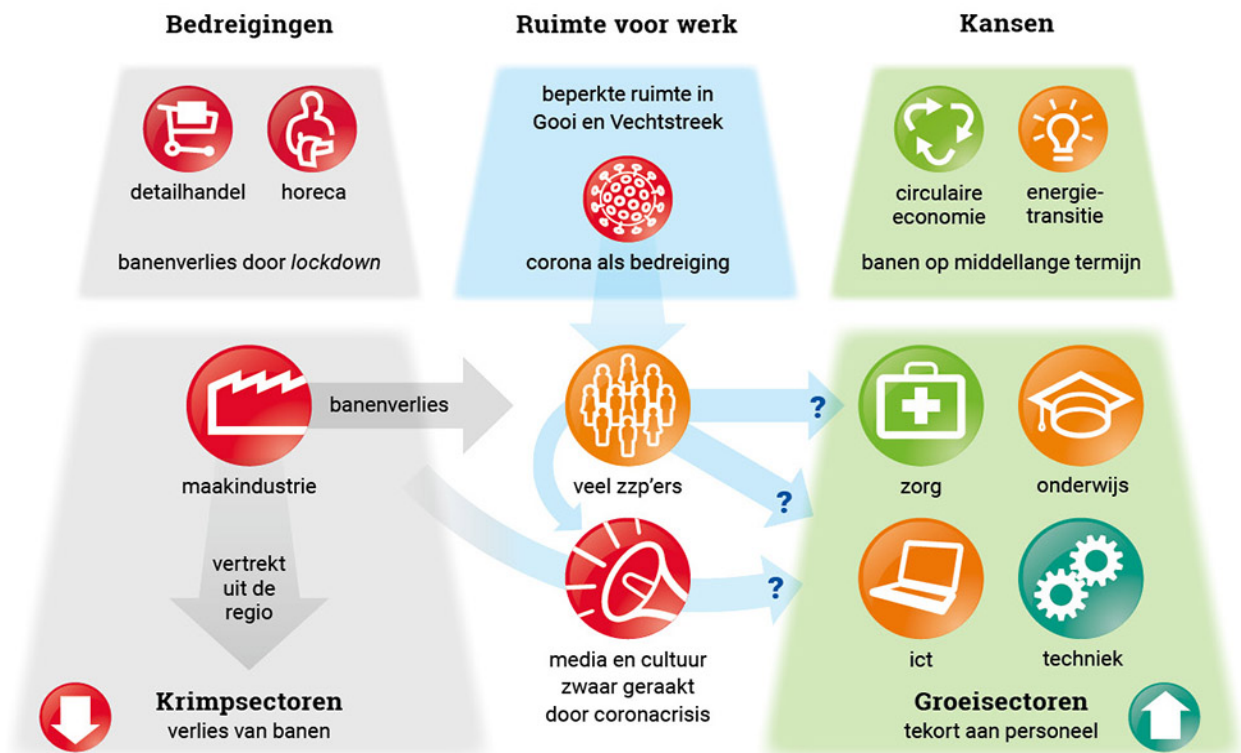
Bedreigingen

Ruimte voor werk

Kansen

detailhandel

horeca

banenverlies door *lockdown*

beperkte ruimte in Gooi en Vechtstreek

corona als bedreiging

circulaire economie

energietransitie

banen op middellange termijn

maakindustrie

banenverlies

veel zzp'ers

?

?

?

zorg

onderwijs

vertrekt uit de regio

media en cultuur zwaar geraakt door coronacrisis

ict

techniek

Krimpsectoren
verlies van banen

Groeisectoren
tekort aan personeel